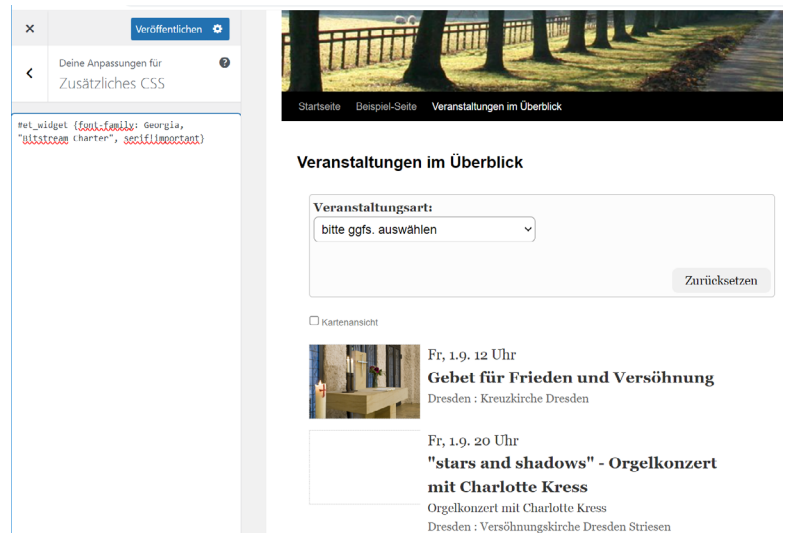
×

Veröffentlichen

Deine Anpassungen für
Zusätzliches CSS

#et_widget {font-family: Georgia, "Bitstream Charter", serif!important}

Startseite Beispiel-Seite Veranstaltungen im Überblick

Veranstaltungen im Überblick

Veranstaltungsart:
bitte ggfs. auswählen

Zurücksetzen

Kartenansicht

Fr, 1.9. 12 Uhr
Gebet für Frieden und Versöhnung
Dresden : Kreuzkirche Dresden

Fr, 1.9. 20 Uhr
"stars and shadows" - Orgelkonzert mit Charlotte Kress
Orgelkonzert mit Charlotte Kress
Dresden : Versöhnungskirche Dresden Striesen